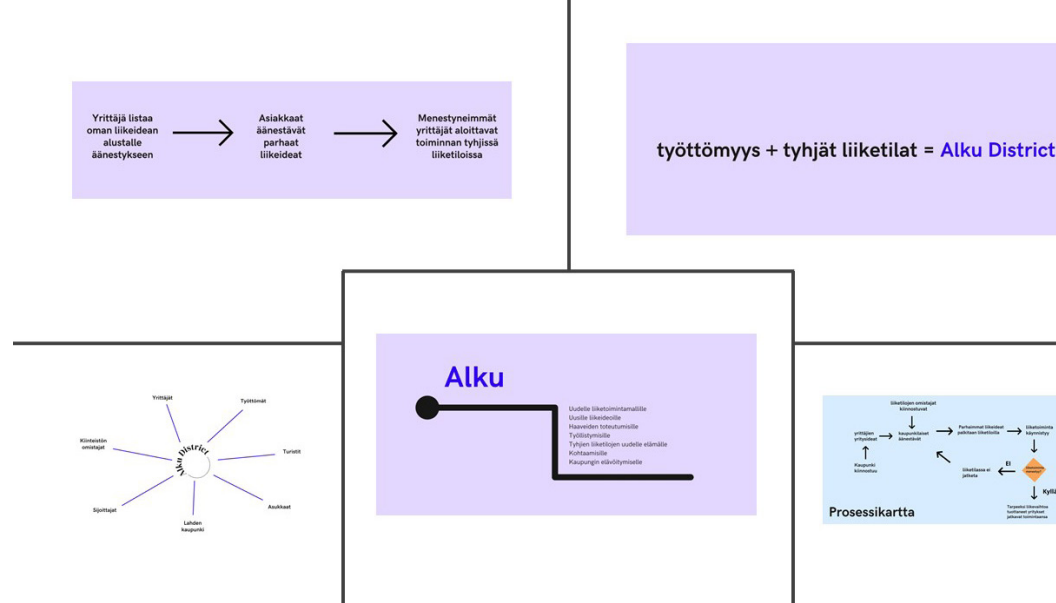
Yrittäjä listaa oman liikeidean alustalle äänestykseen

Asiakkaat äänestävät parhaat liikeideat

Menestyneimmät yrittäjät aloittavat toiminnan tyhjissä liiketiloissa

työttömyys + tyhjät liiketilat = Alku District

Yrittäjät

Työttömät

Kiinteistön omistajat

Alku District

Turistit

Sijoittajat

Asukkaat

Lahden kaupunki

Alku

Uudelle liiketoiminnalle
Uusille liikeideoille
Haaveiden toteutumisille
Työllistymisille
Tyhjien liiketilojen uudelle elämälle
Kohtaamisille
Kaupungin elävöitymiselle

liiketilojen omistajat kiinnostuvat

yrittäjien yritysideat

kaupunkilaiset äänestävät

Parhaimmat liikeideat palkitaan liiketiloilla

liiketoiminta käynnistyy

Kaupunki kiinnostuu

liiketilassa ei jatketa

Ei

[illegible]

Kyllä

Tarpeeksi liikevaihtoa tuottaneet yritykset jatkavat toimintaansa

Prosessikartta